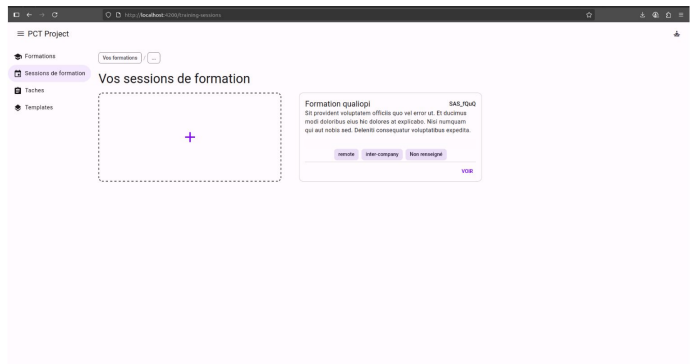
http://localhost:4300/training-sessions

PCT Project

Formations
Sessions de formation
Taches
Templates

Vos formations / ...

Vos sessions de formation

+

Formation qualiopi
SAS_fQuQ
Sit provident voluptatem officiis quo vel error ut. Et ducimus modi doloribus eius hic dolores at explicabo. Nisi numquam qui aut nobis sed. Deleniti consequatur voluptatibus expedita.

remote
inter-company
Non renseigné

VOIR